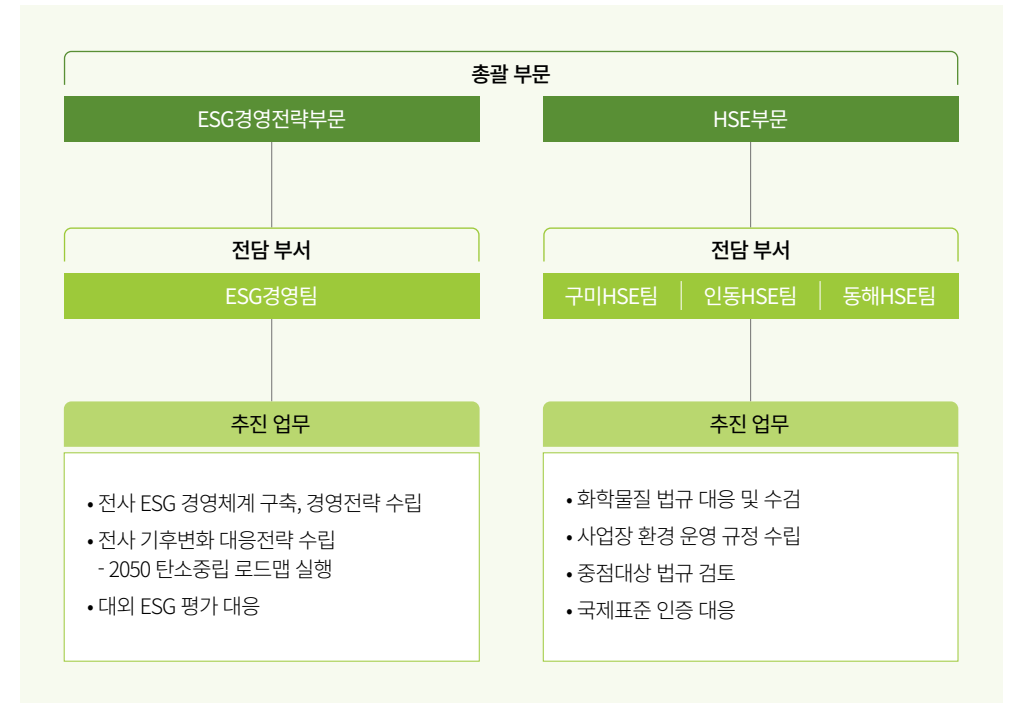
총괄 부문

ESG경영전략부문

HSE부문

전담 부서

ESG경영팀

전담 부서

구미HSE팀 | 인동HSE팀 | 동해HSE팀

추진 업무

• 전사 ESG 경영체계 구축, 경영전략 수립
• 전사 기후변화 대응전략 수립
- 2050 탄소중립 로드맵 실행
• 대외 ESG 평가 대응

추진 업무

• 화학물질 법규 대응 및 수검
• 사업장 환경 운영 규정 수립
• 중점대상 법규 검토
• 국제표준 인증 대응